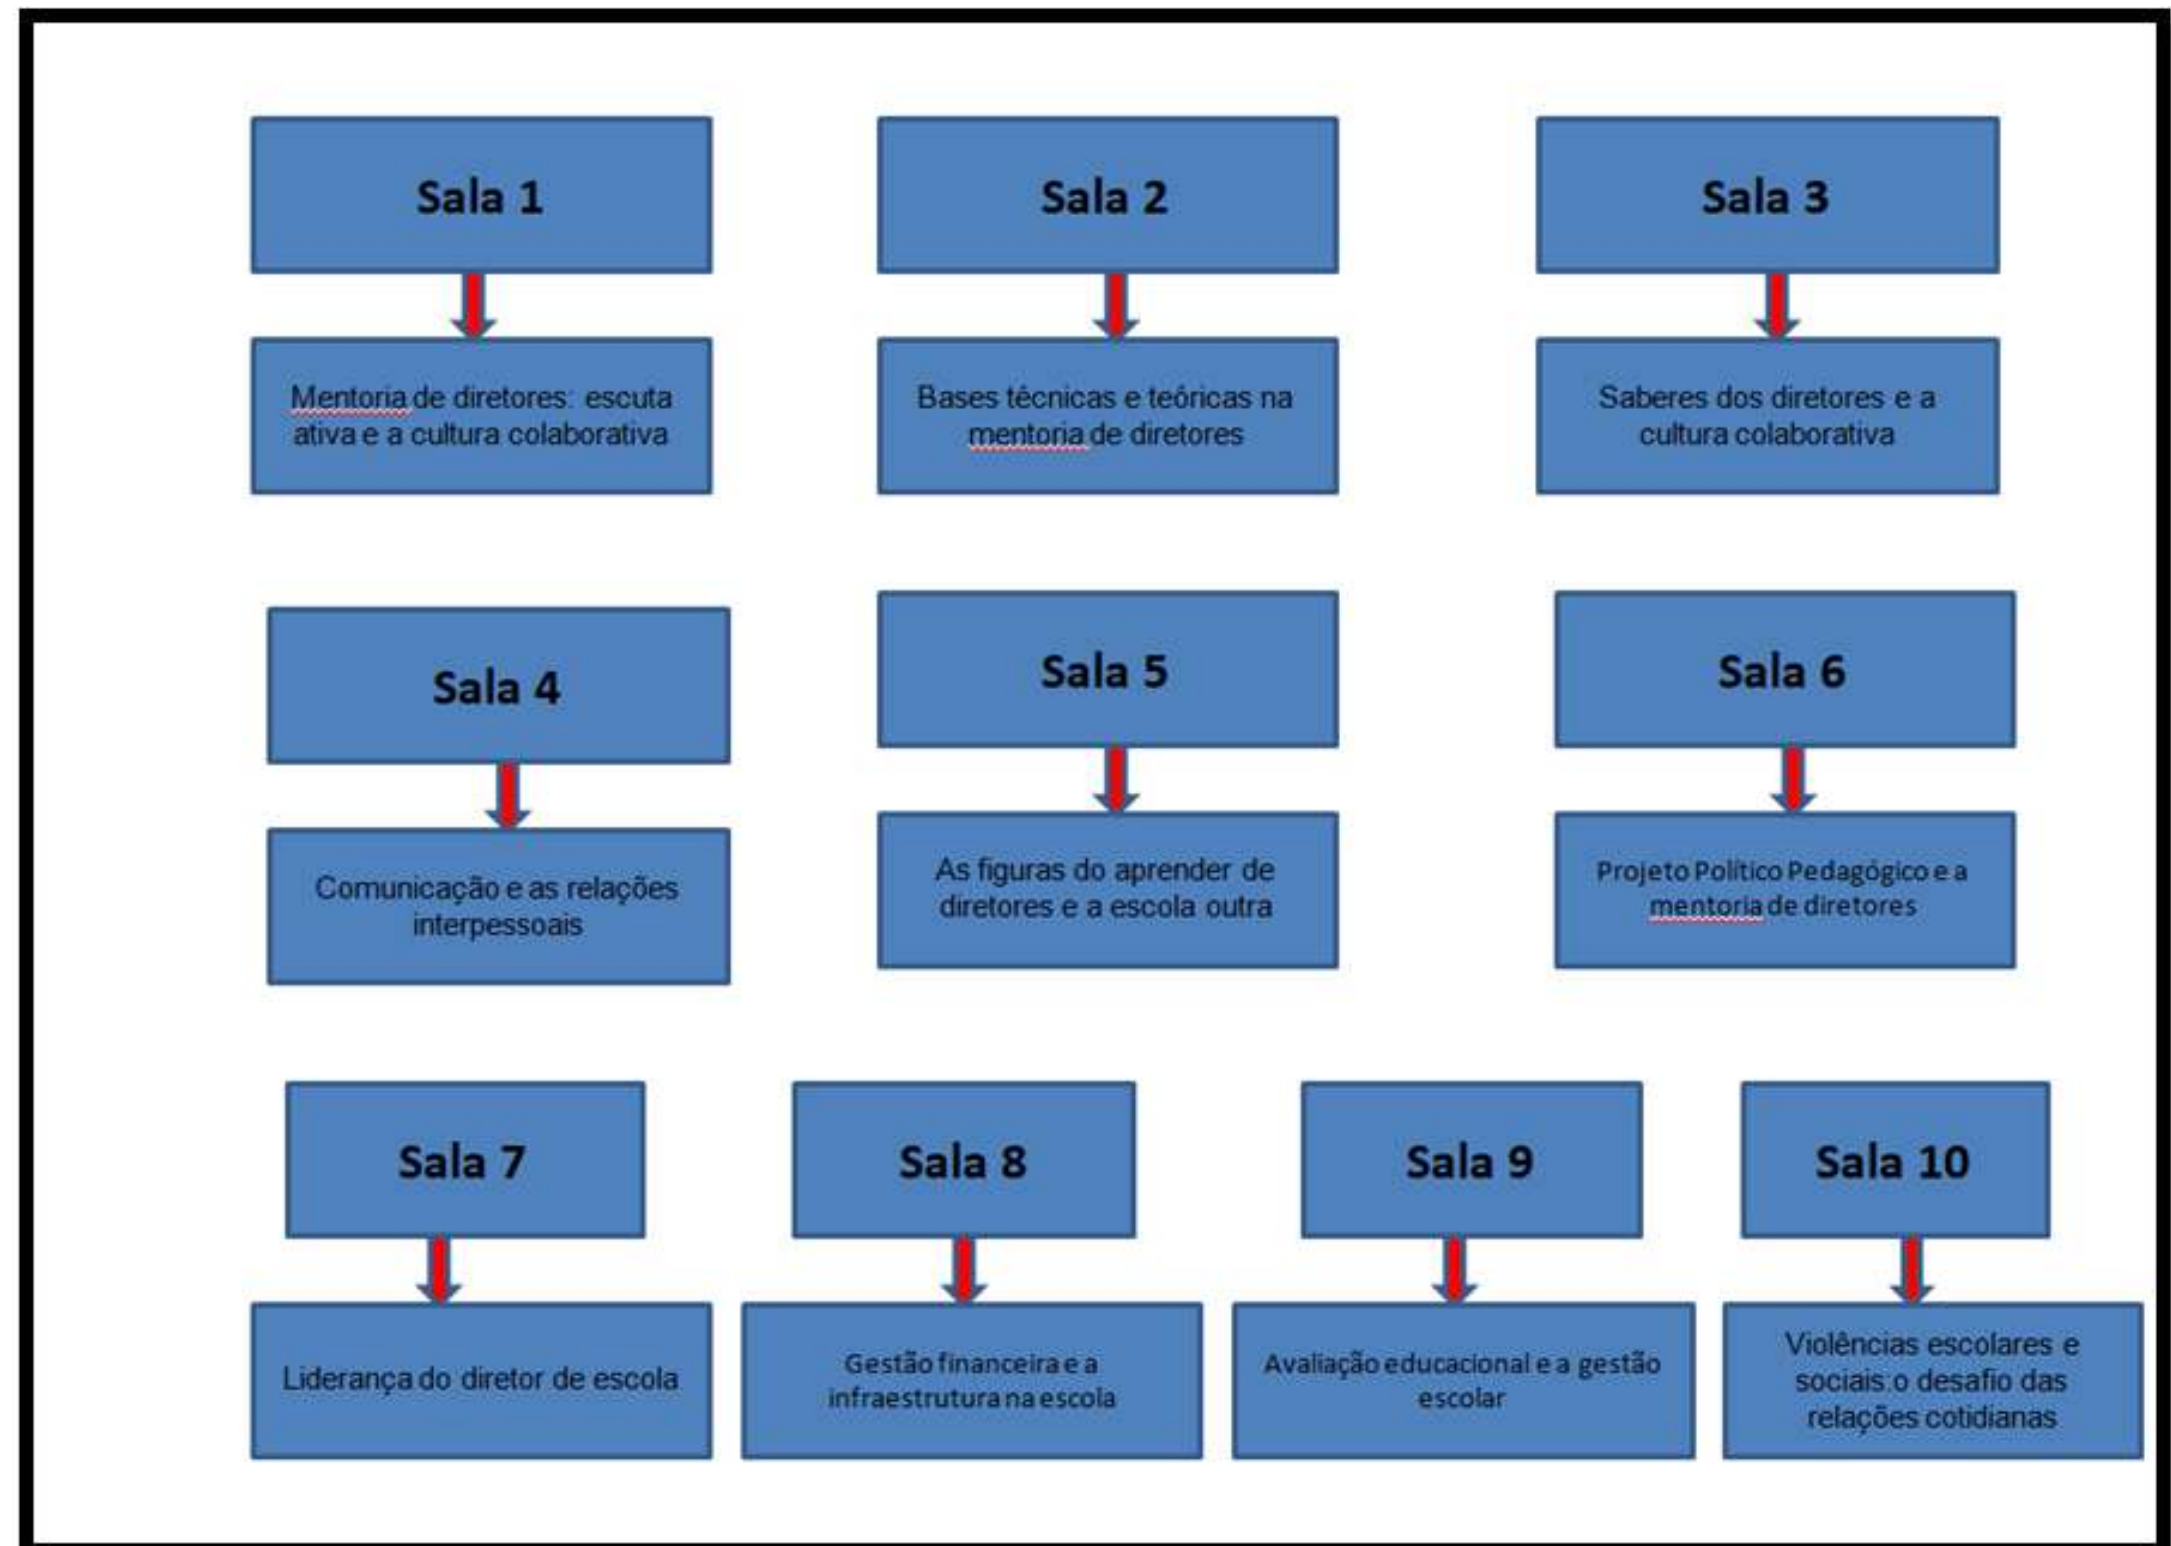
Sala 1

Mentoria de diretores: escuta ativa e a cultura colaborativa

Sala 2

Bases técnicas e teóricas na mentoria de diretores

Sala 3

Saberes dos diretores e a cultura colaborativa

Sala 4

Comunicação e as relações interpessoais

Sala 5

As figuras do aprender de diretores e a escola outra

Sala 6

Projeto Político Pedagógico e a mentoria de diretores

Sala 7

Liderança do diretor de escola

Sala 8

Gestão financeira e a infraestrutura na escola

Sala 9

Avaliação educacional e a gestão escolar

Sala 10

Violências escolares e sociais:o desafio das relações cotidianas